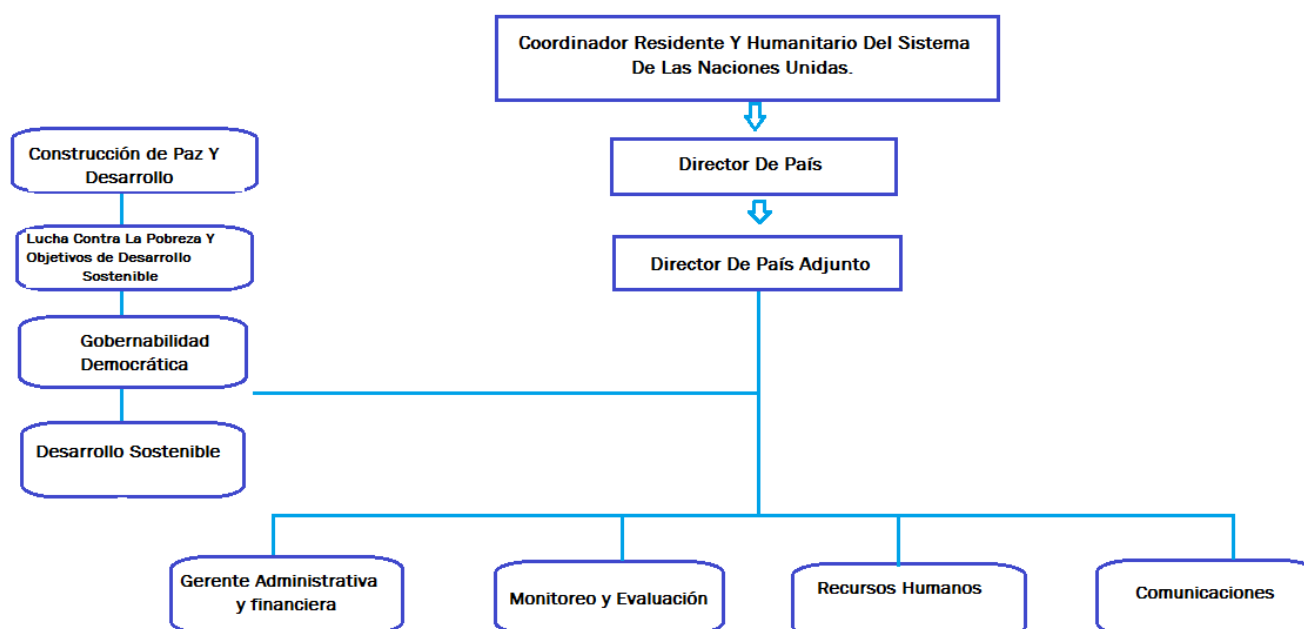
Coordinador Residente Y Humanitario Del Sistema De Las Naciones Unidas.

Director De País

Director De País Adjunto

Construcción de Paz Y Desarrollo

Lucha Contra La Pobreza Y Objetivos de Desarrollo Sostenible

Gobernabilidad Democrática

Desarrollo Sostenible

Gerente Administrativa y financiera

Monitoreo y Evaluación

Recursos Humanos

Comunicaciones